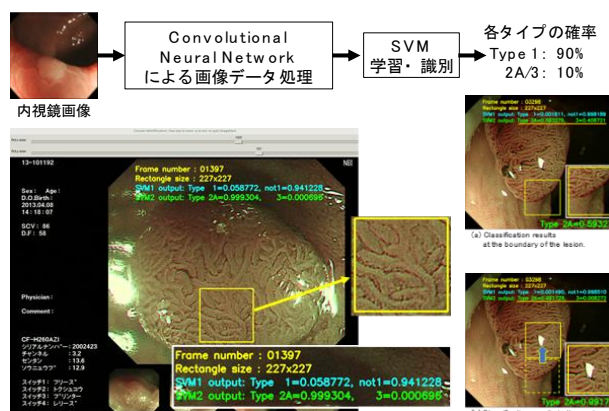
内視鏡画像

Convolutional Neural Network による画像データ処理

SVM 学習・識別

各タイプの確率
Type 1: 90%
2A/3: 10%

13-101192

Sex: Age:
D.O.Birth:
2013.04.08
14:18:07

SCV: 86
D.F: 58

Physician:

Comment:

CF-H260AZI
シリアルナンバー: 2002423
チャンネル: 3.2
センタン: 13.6
ソウニュウブ: 12.9

スイッチ1: フリーズ
スイッチ2: トクシュコウ
スイッチ3: プリンター
スイッチ4: レリーズ

NBI

Frame number : 01397
Rectangle size : 227x227
SVM1 output: Type 1=0.058772, not1=0.941228
SVM2 output: Type 2A=0.999304, 3=0.000695

Frame number : 01397
Rectangle size : 227x227
SVM1 output: Type 1=0.058772, not1=0.941228
SVM2 output: Type 2A=0.999304, 3=0.000695

Frame number : 03298
Rectangle size : 227x227
SVM1 output: Type 1=0.001811, not1=0.998189
SVM2 output: Type 2A=0.592279, 3=0.407721
Type 2A=0.5922

(a) Classification results at the boundary of the lesion.

Frame number : 03298
Rectangle size : 227x227
SVM1 output: Type 1=0.001490, not1=0.998510
SVM2 output: Type 2A=0.991728, 3=0.008272
Type 2A=0.9917